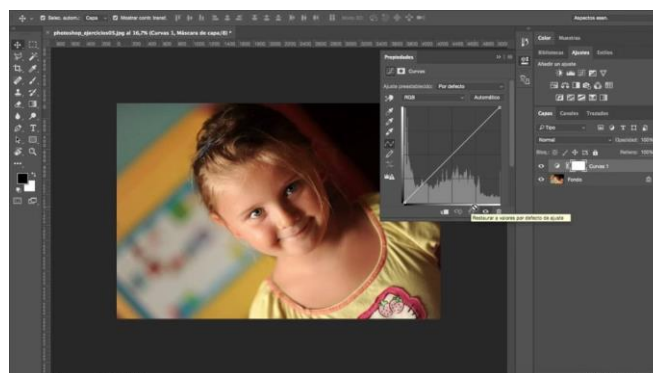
Selec. autom.: Capa Mostrar contr. transf.

Aspectos esen.

photoshop_ejercicios05.jpg al 16,7% (Curvas 1, Máscara de capa/8) *

Propiedades

Curvas

Ajuste preestablecido: Por defecto

RGB

Automático

Restaurar a valores por defecto de ajuste

Color Muestras

Bibliotecas Ajustes Estilos

Añadir un ajuste

Capas Canales Trazados

Tipo

Normal

Opacidad: 100%

Bloq.:

Relleno: 100%

Curvas 1

Fondo